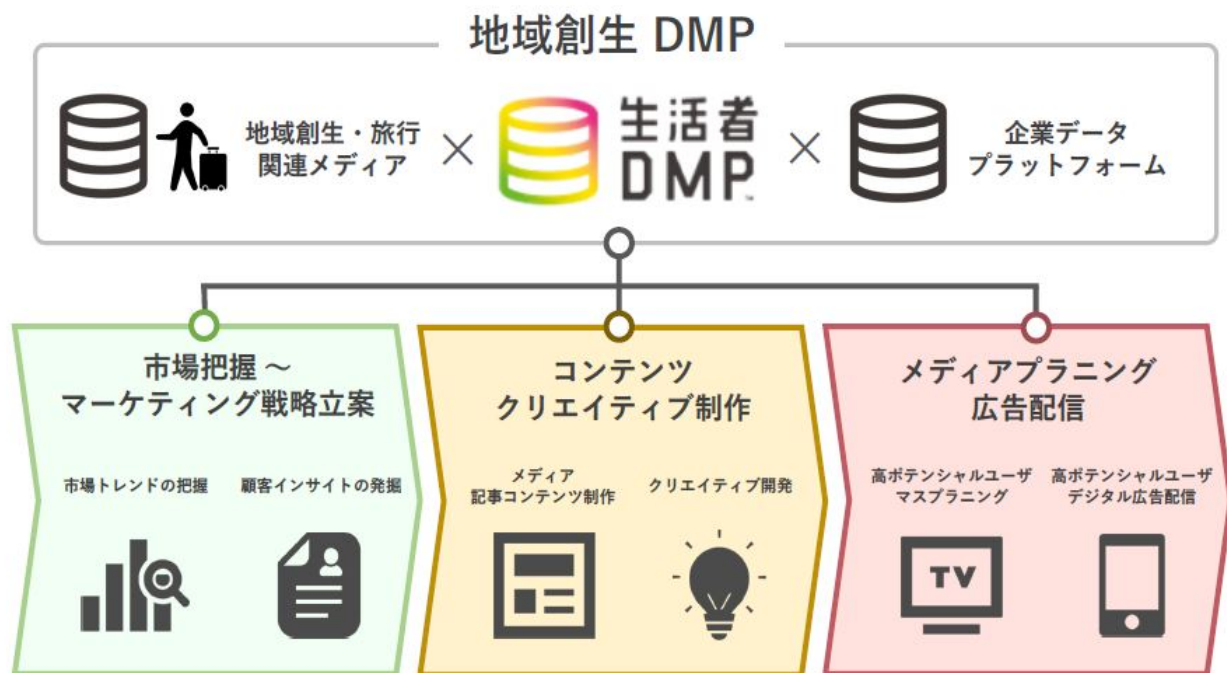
地域創生 DMP

地域創生・旅行関連メディア × 生活者DMP × 企業データプラットフォーム

市場把握～マーケティング戦略立案

市場トレンドの把握

顧客インサイトの発掘

コンテンツクリエイティブ制作

メディア記事コンテンツ制作

クリエイティブ開発

メディアプランニング広告配信

高ポテンシャルユーザマスプランニング

TV

高ポテンシャルユーザデジタル広告配信